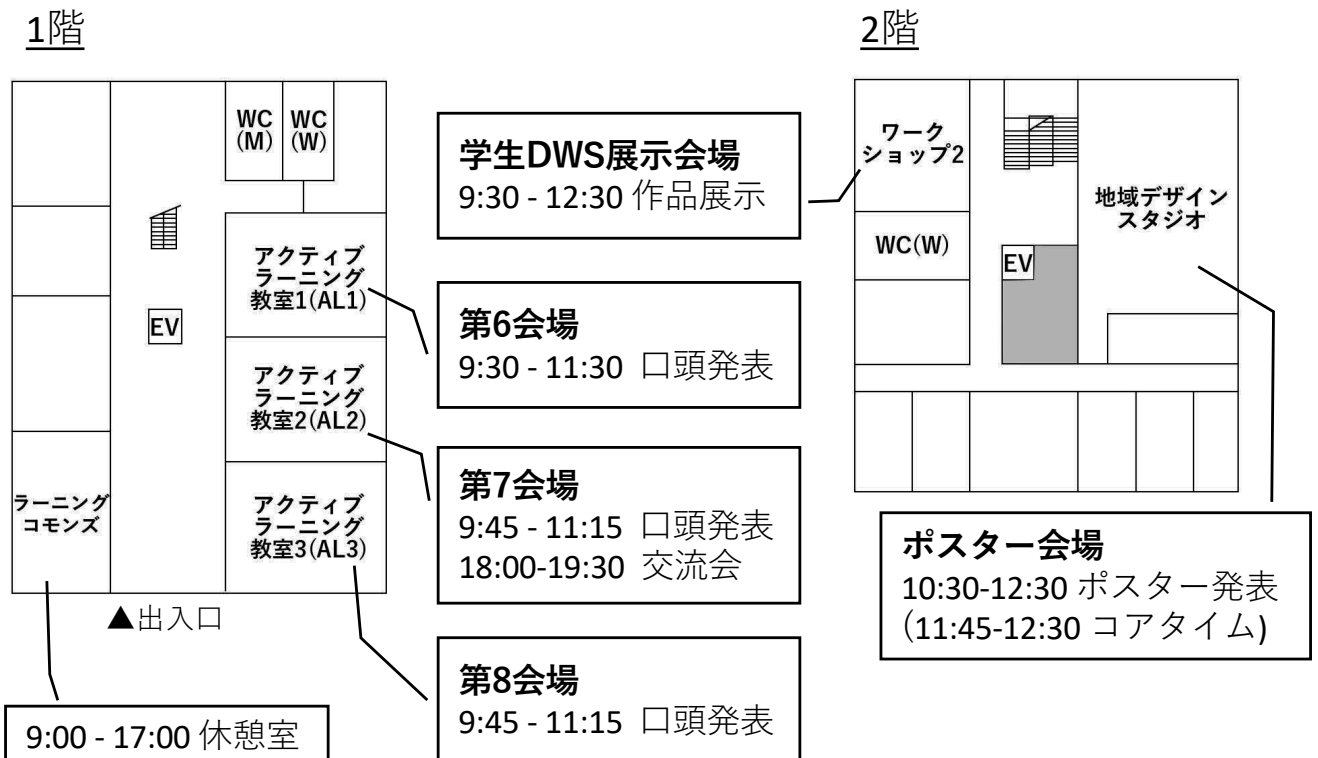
1階

WC (M)

WC (W)

EV

アクティブラーニング教室1(AL1)

アクティブラーニング教室2(AL2)

アクティブラーニング教室3(AL3)

ラーニングコモンズ

▲出入口

9:00 - 17:00 休憩室

学生DWS展示会場
9:30 - 12:30 作品展示

第6会場
9:30 - 11:30 口頭発表

第7会場
9:45 - 11:15 口頭発表
18:00-19:30 交流会

第8会場
9:45 - 11:15 口頭発表

2階

ワークショップ2

WC(W)

EV

地域デザインスタジオ

ポスター会場
10:30-12:30 ポスター発表
(11:45-12:30 コアタイム)